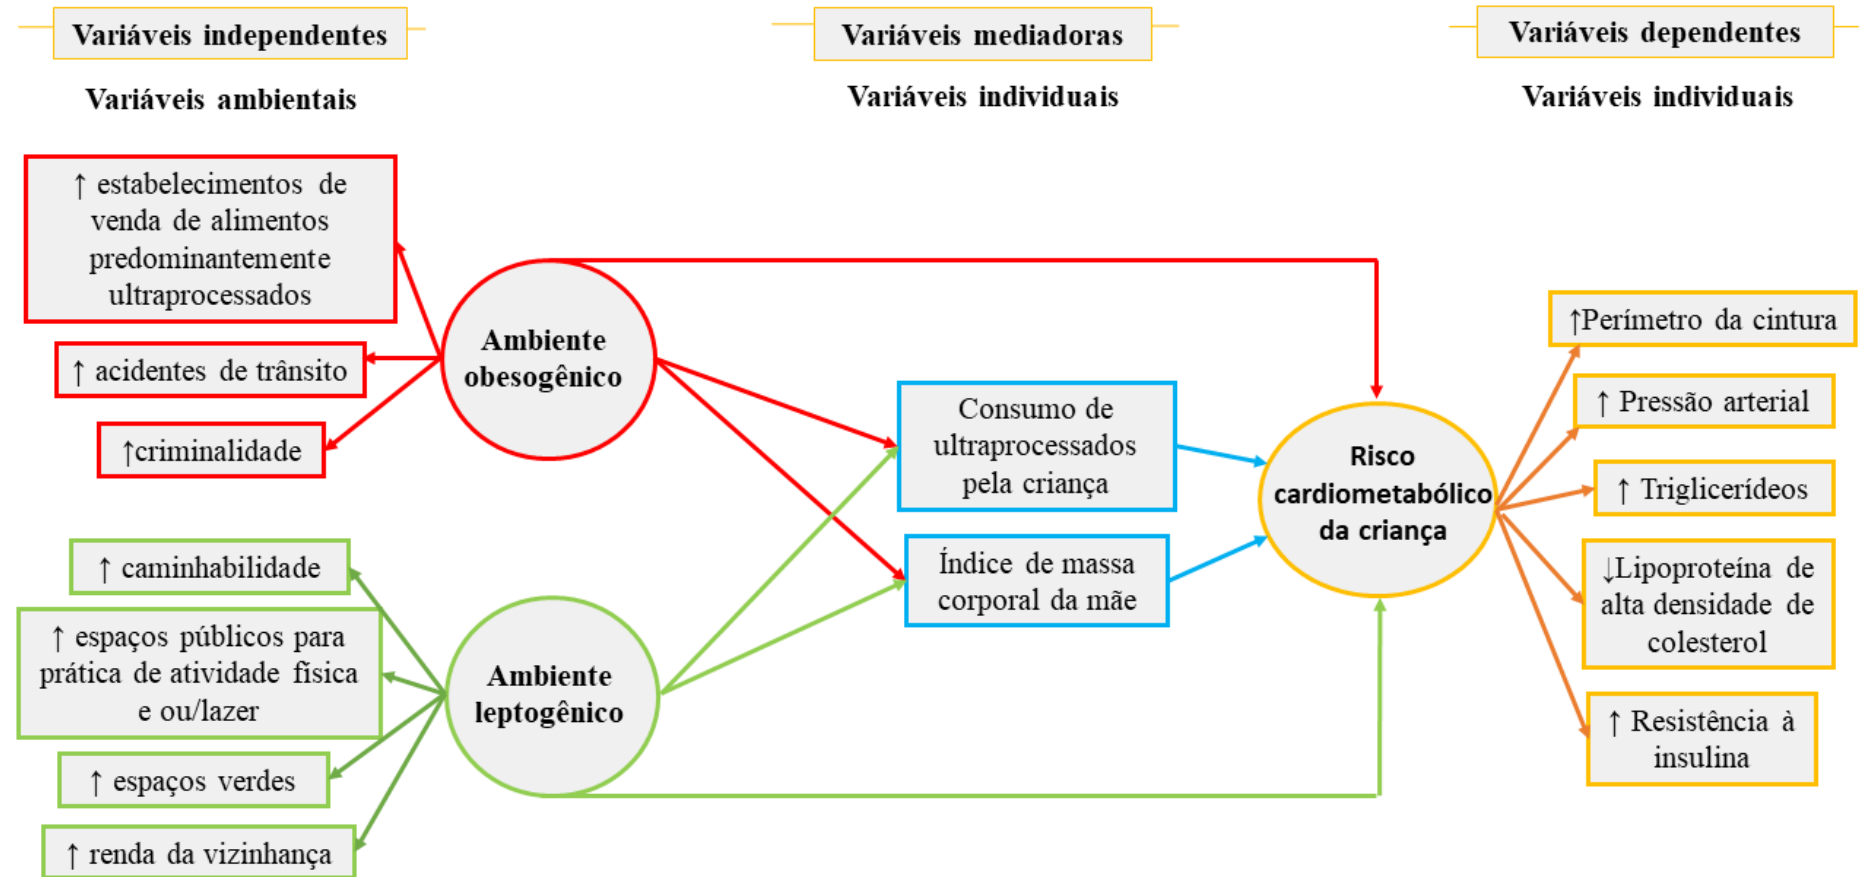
Variáveis independentes

Variáveis ambientais

Variáveis mediadoras

Variáveis individuais

Variáveis dependentes

Variáveis individuais

↑ estabelecimentos de venda de alimentos predominantemente ultraprocessados

↑ acidentes de trânsito

↑criminalidade

Ambiente obesogênico

↑ caminhabilidade

↑ espaços públicos para prática de atividade física e ou/lazer

↑ espaços verdes

↑ renda da vizinhança

Ambiente leptogênico

Consumo de ultraprocessados pela criança

Índice de massa corporal da mãe

Risco cardiometabólico da criança

↑Perímetro da cintura

↑ Pressão arterial

↑ Triglicerídeos

↓Lipoproteína de alta densidade de colesterol

↑ Resistência à insulina